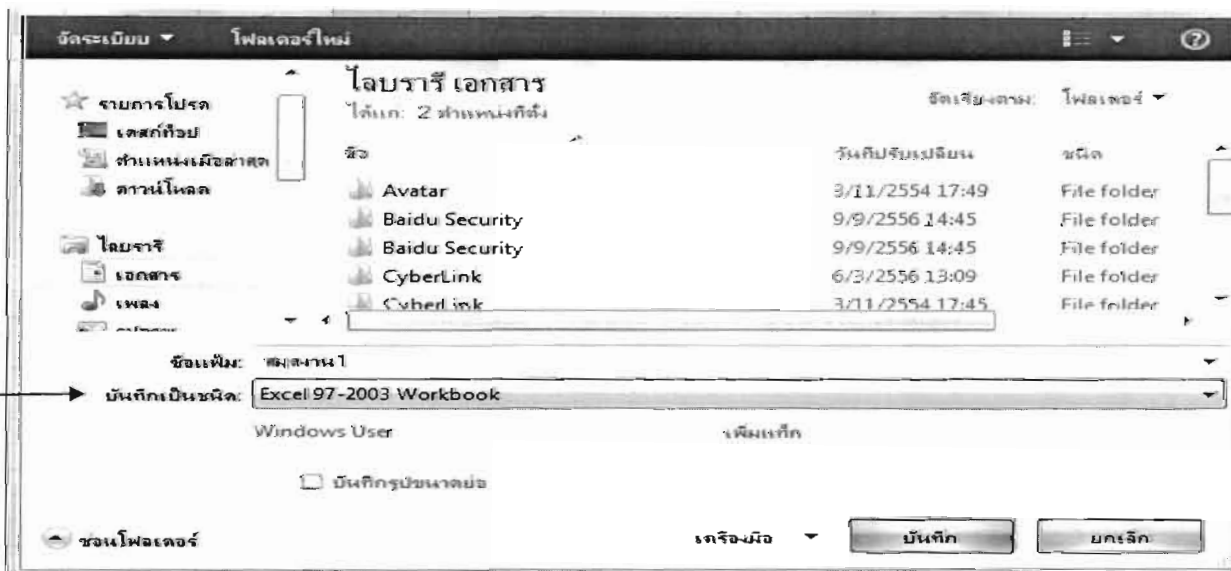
จัดระเบียบ ▼ โฟลเดอร์ใหม่

รายการโปรด
เดสก์ท็อป
ตำแหน่งเมื่อล่าสุด
ดาวน์โหลด

ไลบรารี
เอกสาร
เพลง

ไลบรารี เอกสาร
ได้แก่: 2 ตำแหน่งที่ตั้ง

จัดเรียงตาม: โฟลเดอร์ ▼

| ชื่อ | วันที่ปรับเปลี่ยน | ชนิด |
|---|---|---|
| Avatar | 3/11/2554 17:49 | File folder |
| Baidu Security | 9/9/2556 14:45 | File folder |
| Baidu Security | 9/9/2556 14:45 | File folder |
| CyberLink | 6/3/2556 13:09 | File folder |
| CyberLink | 3/11/2554 17:45 | File folder |

ชื่อแฟ้ม: สมุดงาน1
บันทึกเป็นชนิด: Excel 97-2003 Workbook

Windows User
เพิ่มแท็ก

บันทึกรูปขนาดย่อ

ซ่อนโฟลเดอร์
เครื่องมือ ▼
บันทึก
ยกเลิก